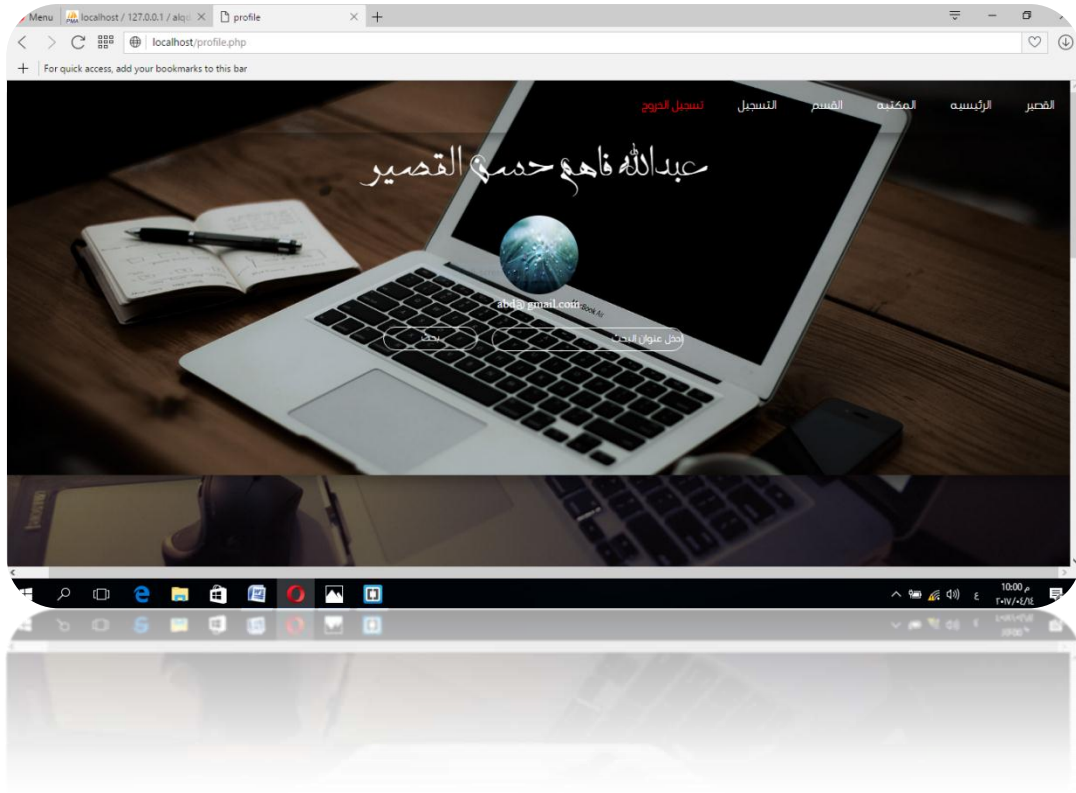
Menu localhost / 127.0.0.1 / alq profile

localhost/profile.php

For quick access, add your bookmarks to this bar

القصير الرئيسيه المكتبه القسم التسجيل تسجيل الخروج

عبدالله فاهم حسن القصير

abd@gmail.com

ادخل عنوان البحث

بحث

ع

10:00 م
٢٠١٧/٠٤/١٤